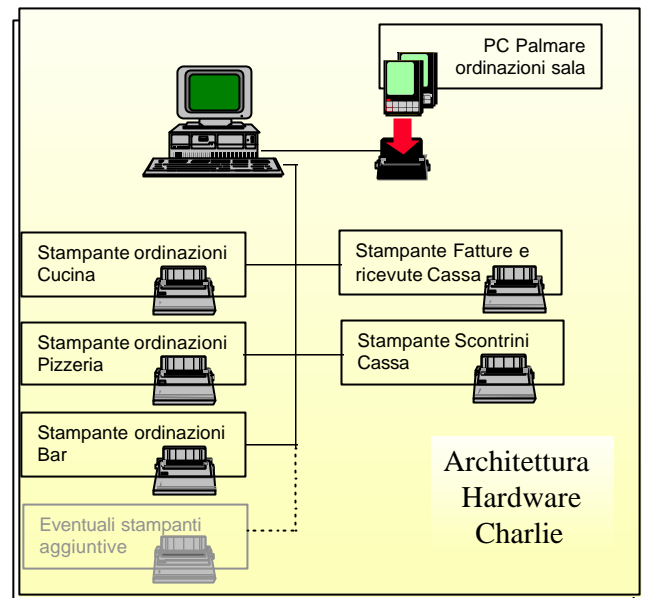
PC Palmare ordinazioni sala

Stampante ordinazioni Cucina

Stampante Fatture e ricevute Cassa

Stampante ordinazioni Pizzeria

Stampante Scontrini Cassa

Stampante ordinazioni Bar

Eventuali stampanti aggiuntive

Architettura Hardware Charlie